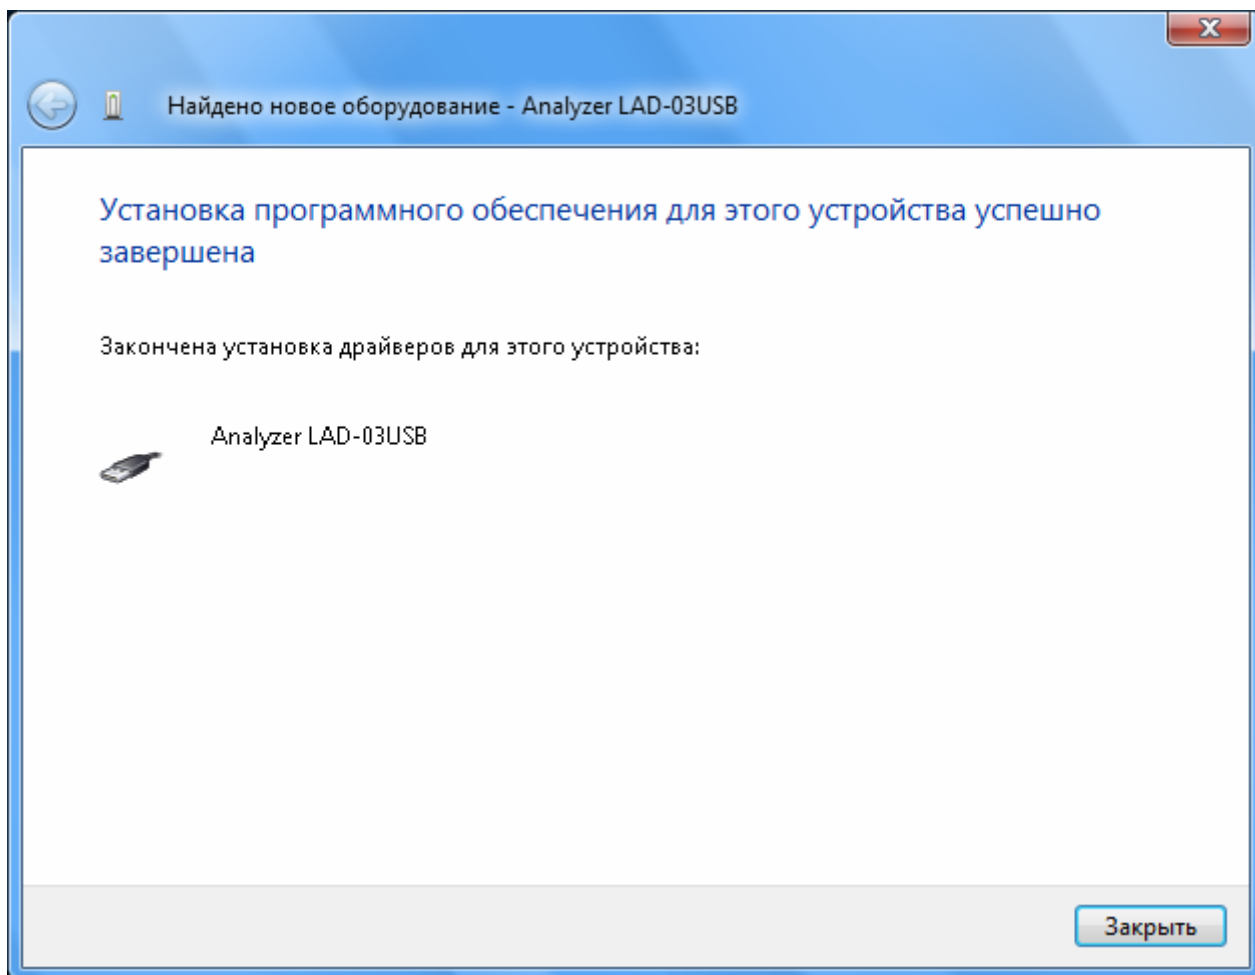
Найдено новое оборудование - Analyzer LAD-03USB

Установка программного обеспечения для этого устройства успешно завершена

Закончена установка драйверов для этого устройства:

Analyzer LAD-03USB

Закрыть